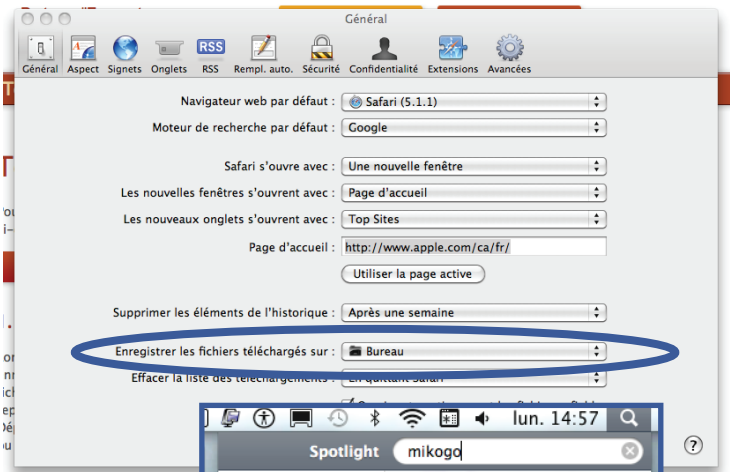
Général

Général Aspect Signets Onglets RSS Rempl. auto. Sécurité Confidentialité Extensions Avancées

Navigateur web par défaut : Safari (5.1.1)

Moteur de recherche par défaut : Google

Safari s'ouvre avec : Une nouvelle fenêtre

Les nouvelles fenêtres s'ouvrent avec : Page d'accueil

Les nouveaux onglets s'ouvrent avec : Top Sites

Page d'accueil : http://www.apple.com/ca/fr/

Utiliser la page active

Supprimer les éléments de l'historique : Après une semaine

Enregistrer les fichiers téléchargés sur : Bureau

Effacer la liste des téléchargements : En quittant Safari

lun. 14:57

Spotlight mikogo

?